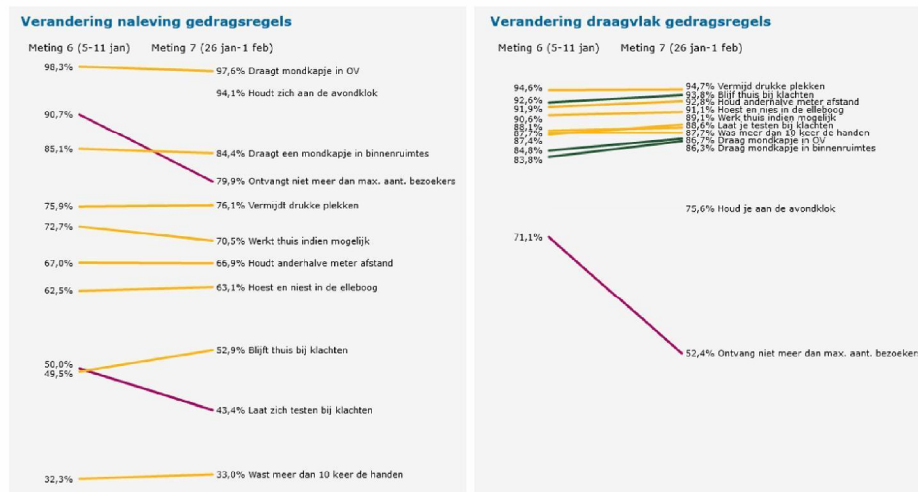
Verandering naleving gedragsregels

Meting 6 (5-11 jan) Meting 7 (26 jan-1 feb)

98,3%
97,6% Draagt mondkapje in OV
94,1% Houdt zich aan de avondklok
90,7%
85,1%
84,4% Draagt een mondkapje in binnenruimtes
79,9% Ontvangt niet meer dan max. aant. bezoekers
75,9%
76,1% Vermijdt drukke plekken
72,7%
70,5% Werkt thuis indien mogelijk
67,0%
66,9% Houdt anderhalve meter afstand
62,5%
63,1% Hoest en niest in de elleboog
50,0%
49,5%
52,9% Blijft thuis bij klachten
43,4% Laat zich testen bij klachten
32,3%
33,0% Wast meer dan 10 keer de handen

Verandering draagvlak gedragsregels

Meting 6 (5-11 jan) Meting 7 (26 jan-1 feb)

94,6%
92,6%
91,9%
90,6%
88,1%
87,7%
87,4%
84,8%
83,8%
94,7% Vermijd drukke plekken
93,8% Blijf thuis bij klachten
92,8% Houd anderhalve meter afstand
91,1% Hoest en nies in de elleboog
89,1% Werk thuis indien mogelijk
88,6% Laat je testen bij klachten
87,7% Was meer dan 10 keer de handen
86,7% Draag mondkapje in OV
86,3% Draag mondkapje in binnenruimtes
75,6% Houd je aan de avondklok
71,1%
52,4% Ontvang niet meer dan max. aant. bezoekers